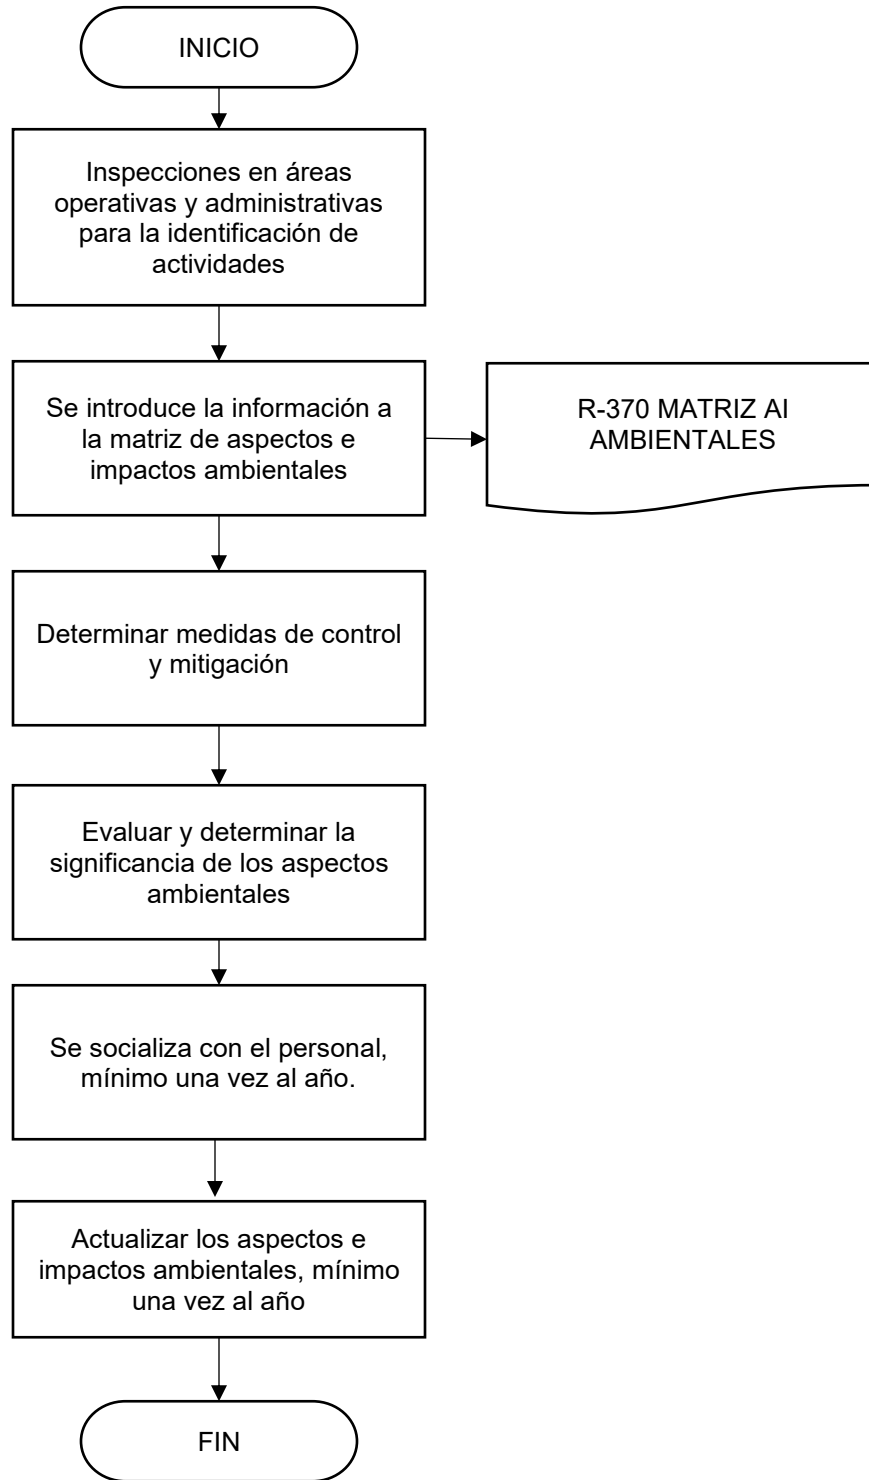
INICIO

Inspecciones en áreas operativas y administrativas para la identificación de actividades

Se introduce la información a la matriz de aspectos e impactos ambientales

R-370 MATRIZ AI AMBIENTALES

Determinar medidas de control y mitigación

Evaluar y determinar la significancia de los aspectos ambientales

Se socializa con el personal, mínimo una vez al año.

Actualizar los aspectos e impactos ambientales, mínimo una vez al año

FIN